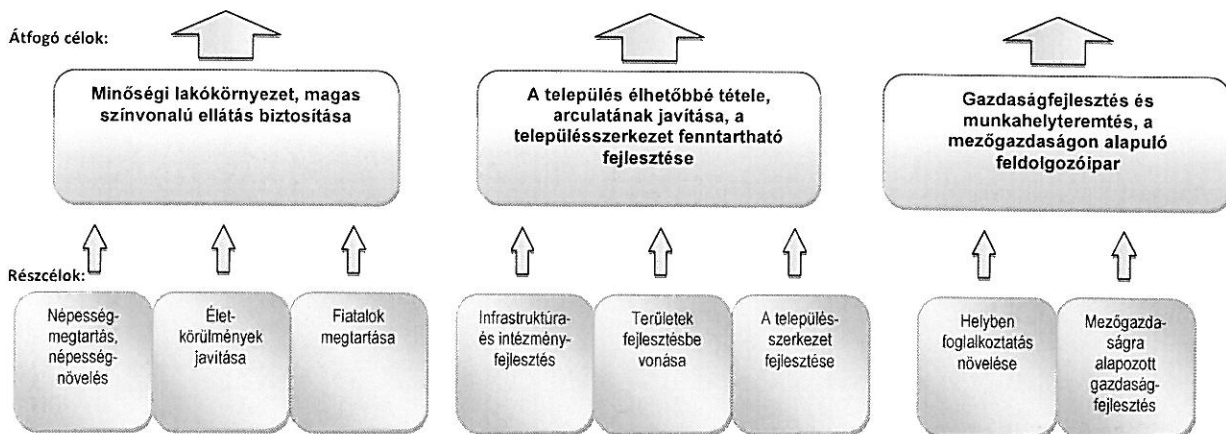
Átfogó célok:

Minőségi lakókörnyezet, magas színvonalú ellátás biztosítása

A település élhetőbbé tétele, arculatának javítása, a településszerkezet fenntartható fejlesztése

Gazdaságfejlesztés és munkahelyteremtés, a mezőgazdaságon alapuló feldolgozóipar

Részcélok:

Népességmegtartás, népességnövelés

Életkörülmények javítása

Fiatalok megtartása

Infrastruktúra- és intézményfejlesztés

Területek fejlesztésbe vonása

A településszerkezet fejlesztése

Helyben foglalkoztatás növelése

Mezőgazdaságra alapozott gazdaságfejlesztés